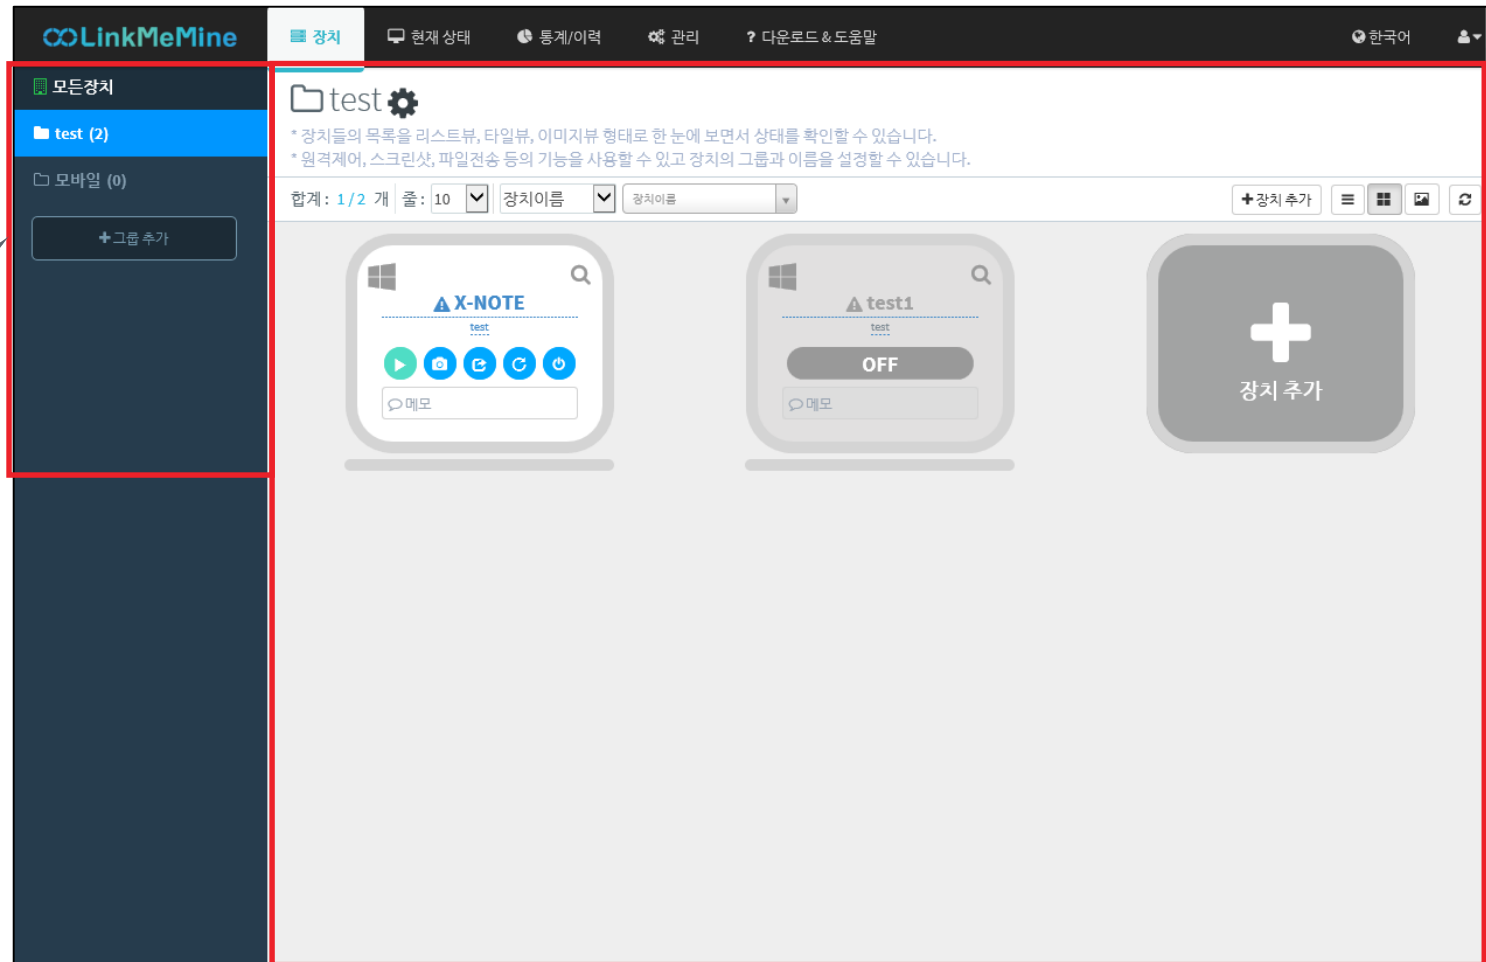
LinkMeMine

장치 현재 상태 통계/이력 관리 ? 다운로드 & 도움말 한국어

모든장치
test (2)
모바일 (0)
+그룹 추가

test

* 장치들의 목록을 리스트뷰, 타일뷰, 이미지뷰 형태로 한 눈에 보면서 상태를 확인할 수 있습니다.
* 원격제어, 스크린샷, 파일전송 등의 기능을 사용할 수 있고 장치의 그룹과 이름을 설정할 수 있습니다.

합계 : 1 / 2 개 줄 : 10 장치이름 장치이름 +장치 추가

X-NOTE
test
메모

test1
test
OFF
메모

장치 추가